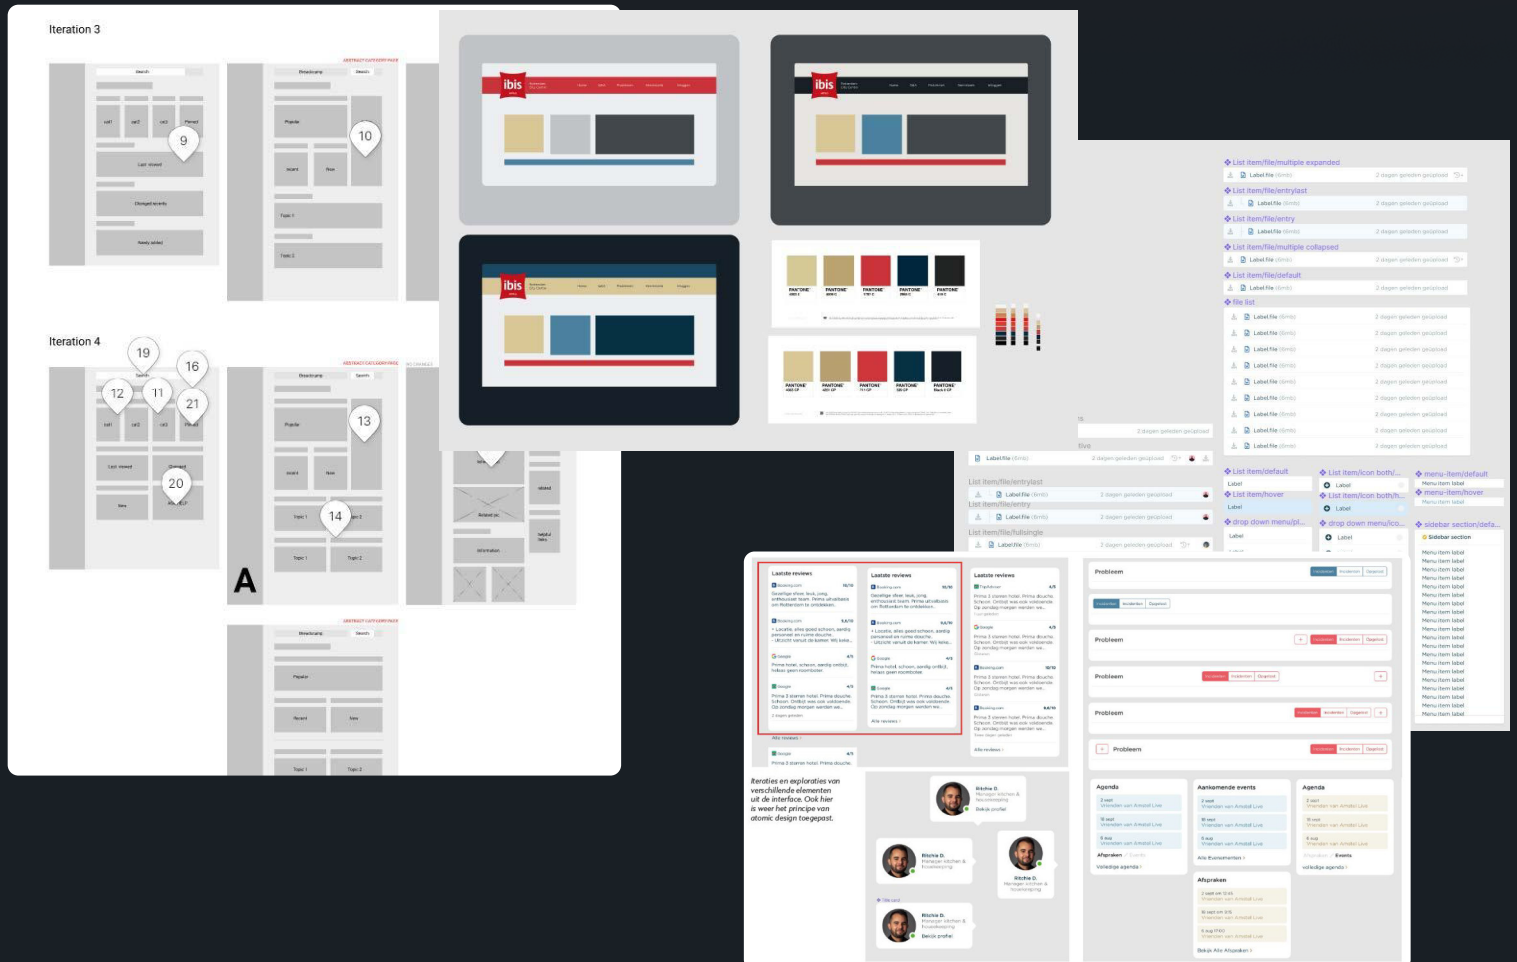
Iteration 3

Search

cat1 cat2 cat3 Pinned

9

Last viewed

Changed events

Newly added

ABSTRACT CATEGORY PAGE

Breadcrumb Search

Popular

10

Recent New

Topic 1

Topic 2

Iteration 4

19

16

12

11

21

13

20

14

A

ibis

ibis

ibis

PANTONE PANTONE PANTONE PANTONE PANTONE

PANTONE PANTONE PANTONE PANTONE PANTONE

List item/file/multiple expanded

List item/file/entrylast

List item/file/entry

List item/file/multiple collapsed

List item/file/default

file list

List item/file/entrylast

List item/file/entry

List item/file/fullsingle

List item/default

List item/hover

drop down menu/pl...

List item/icon both/...

List item/icon both/h...

drop down menu/ico...

menu-item/default

menu-item/hover

sidebar section/defa...

Sidebar section

Laatste reviews

Laatste reviews

Laatste reviews

Probleem

Probleem

Probleem

Probleem

Probleem

Iteraties en exploraties van verschillende elementen uit de interface. Ook hier is weer het principe van atomic design toegepast.

Ritchie D.

Ritchie D.

Ritchie D.

Ritchie D.

Agenda

Aankomende events

Agenda

Afspraken